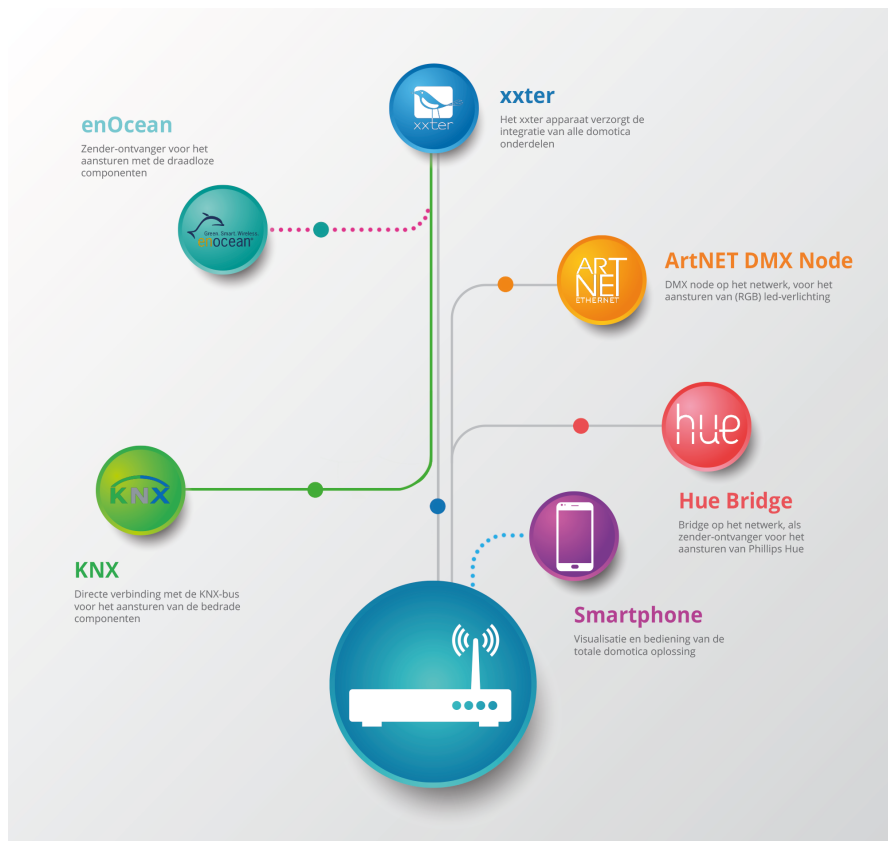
xxter
Het xxter apparaat verzorgt de integratie van alle domotica onderdelen

enOcean
Zender-ontvanger voor het aansturen met de draadloze componenten

Green. Smart. Wireless.
enocean

ART NET ETHERNET

ArtNET DMX Node
DMX node op het netwerk, voor het aansturen van (RGB) led-verlichting

hue

Hue Bridge
Bridge op het netwerk, als zender-ontvanger voor het aansturen van Phillips Hue

KNX

KNX
Directe verbinding met de KNX-bus voor het aansturen van de bedrade componenten

Smartphone
Visualisatie en bediening van de totale domotica oplossing